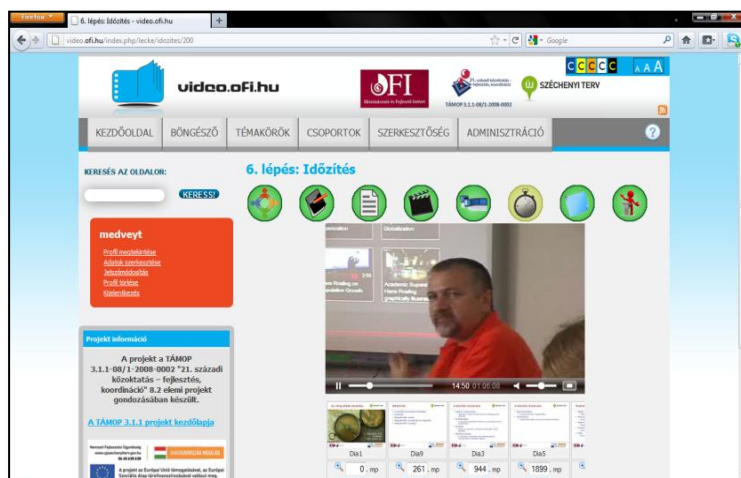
Firefox

6. lépés: Időzítés - video.ofi.hu

video.ofi.hu/index.php/lecke/idozites/200

Google

video.ofi.hu

OFI

Oktatáskutató és Fejlesztő Intézet

21. századi közoktatás - fejlesztés, koordináció

TÁMOP 3.1.1-08/1-2008-0002

SZÉCHENYI TERV

C C C C

A A A

KEZDŐOLDAL

BÖNGÉSZŐ

TÉMAKÖRÖK

CSOPORTOK

SZERKESZTŐSÉG

ADMINISZTRÁCIÓ

KERESÉS AZ OLDALON:

KERESS!

6. lépés: Időzítés

medveyt

Profil megtekintése

Adatok szerkesztése

Jelszómódosítás

Profil törlése

Kijelentkezés

Projekt információ

A projekt a TÁMOP 3.1.1-08/1-2008-0002 "21. századi közoktatás – fejlesztés, koordináció" 8.2 elemi projekt gondozásában készült.

A TÁMOP 3.1.1 projekt kezdőlapja

A projekt az Európai Unió támogatásával, az Európai Szociális Alap társfinanszírozásával valósul meg.

14:50 01:06:08

Dia1

Dia9

Dia3

Dia5

0 . mp

261 . mp

944 . mp

1899 . mp